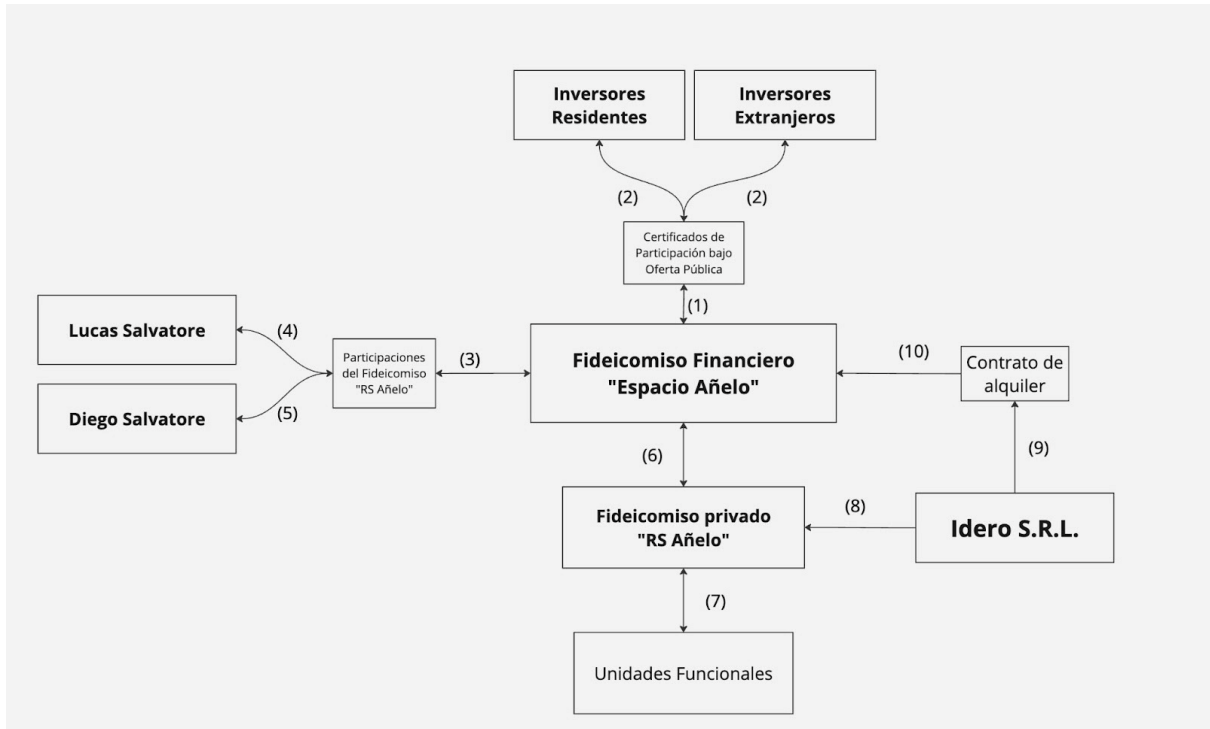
Inversores Residentes

Inversores Extranjeros

(2)

(2)

Certificados de Participación bajo Oferta Pública

(1)

Lucas Salvatore

(4)

Participaciones del Fideicomiso "RS Añelo"

(3)

Fideicomiso Financiero "Espacio Añelo"

(10)

Contrato de alquiler

Diego Salvatore

(5)

(6)

(9)

(8)

Fideicomiso privado "RS Añelo"

Idero S.R.L.

(7)

Unidades Funcionales